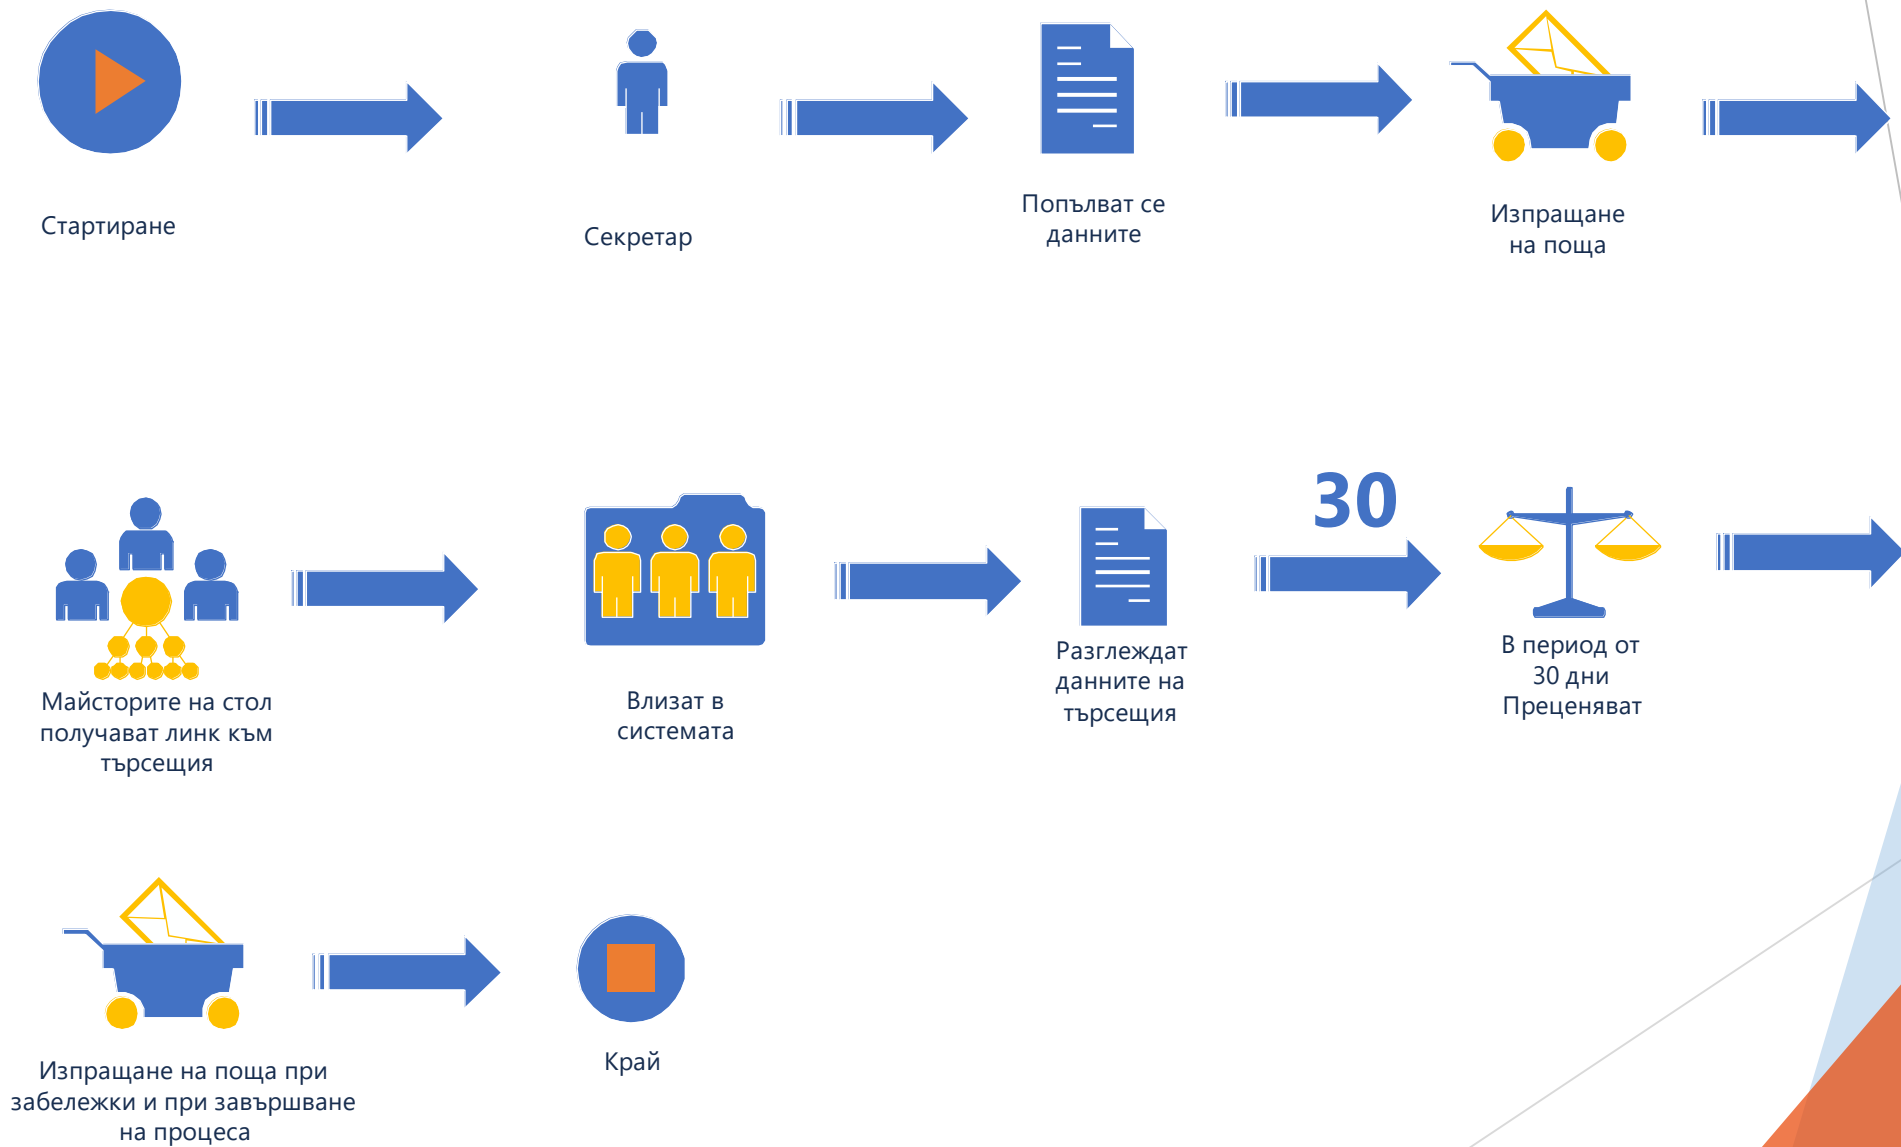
Стартиране

Секретар

Попълват се данните

Изпращане на поща

Майсторите на стол получават линк към търсещия

Влизат в системата

Разглеждат данните на търсещия

30

В период от 30 дни Преценяват

Изпращане на поща при забележки и при завършване на процеса

Край